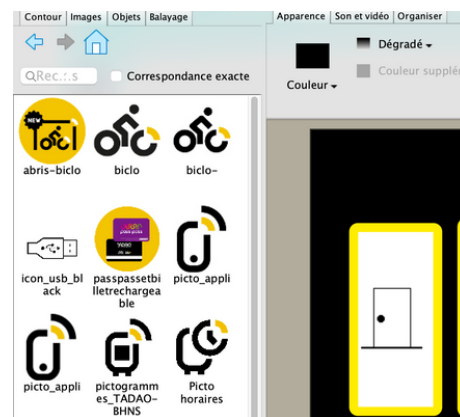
Contour | Images | Objets | Balayage

Apparence | Son et vidéo | Organiser

Dégradé

Couleur supplé

Couleur

Rec...

Correspondance exacte

NEW

abris-biclo

biclo

biclo-

icon_usb_black

passpassetbilletrechargeable

picto_appli

picto_appli

pictogrammes_TADAO-BHNS

Picto horaires